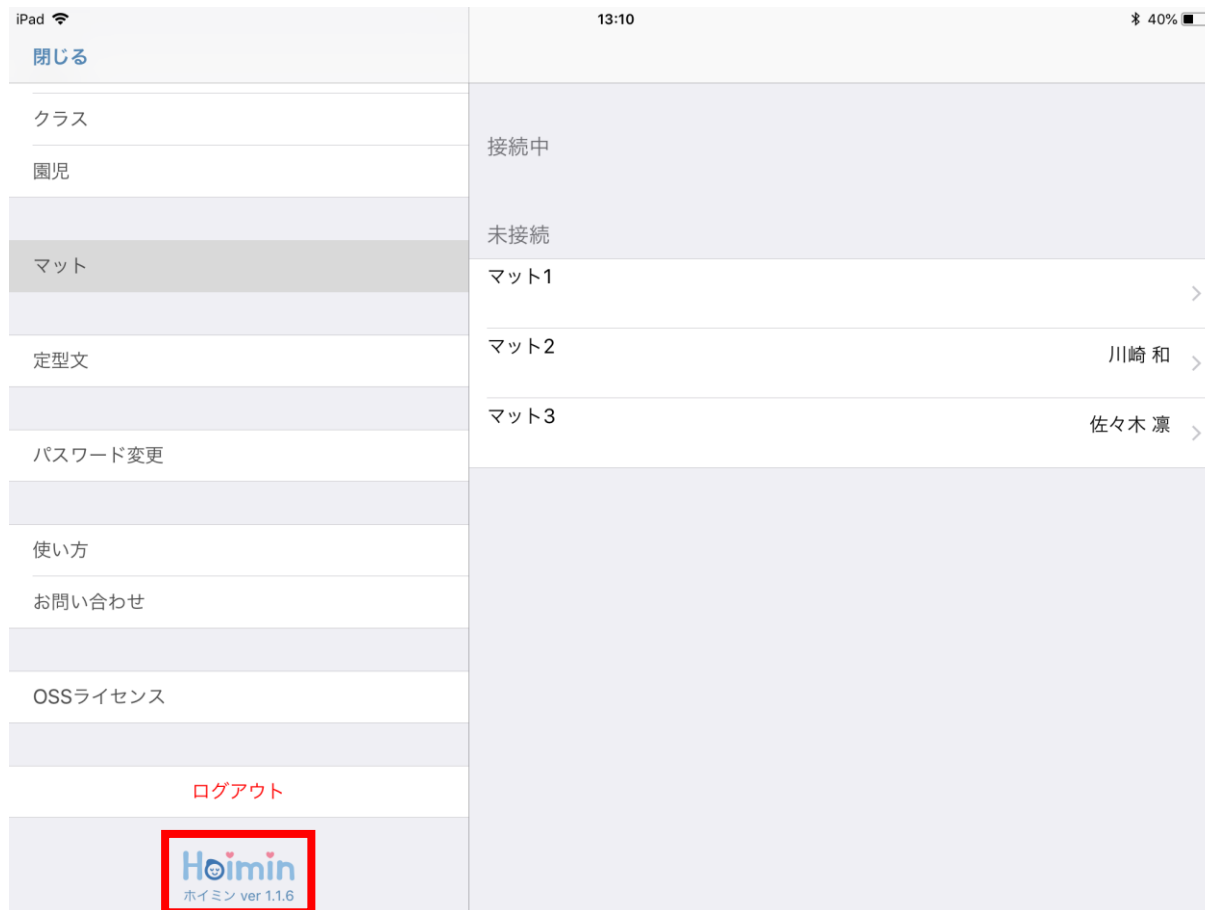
iPad
13:10
40%

閉じる

クラス
園児

マット

定型文

パスワード変更

使い方
お問い合わせ

OSSライセンス

ログアウト

Hoimin
ホイミン ver 1.1.6

接続中

未接続

マット1

マット2 川崎 和

マット3 佐々木 凛